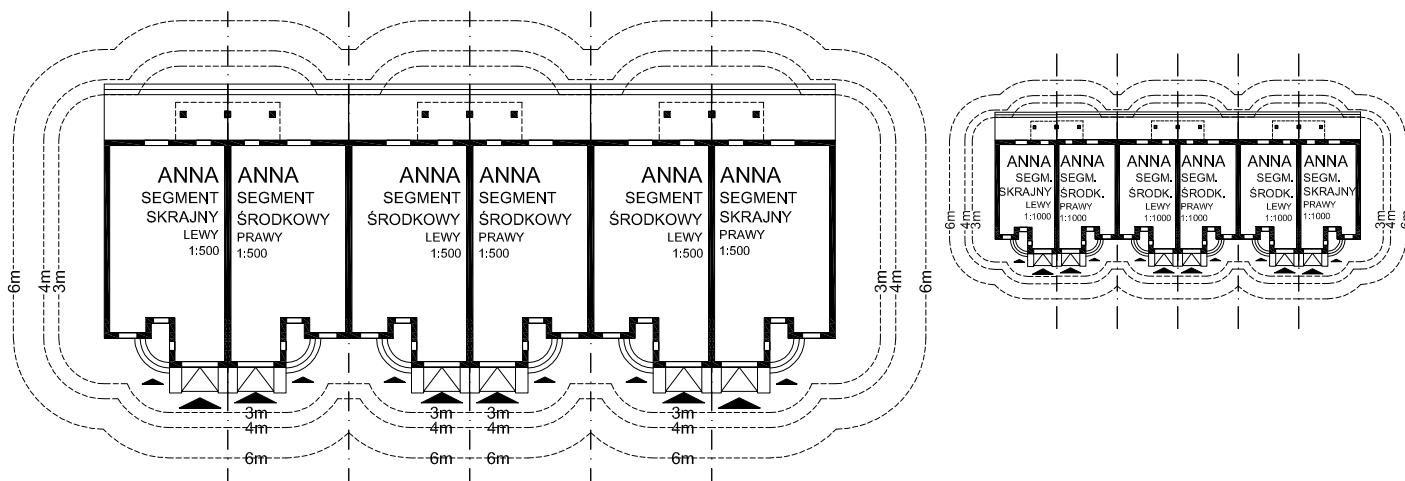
ANNA
SEGMENT
SKRAJNY
LEWY
1:500

ANNA
SEGMENT
ŚRODKOWY
PRAWY
1:500

ANNA
SEGMENT
ŚRODKOWY
LEWY
1:500

ANNA
SEGMENT
ŚRODKOWY
PRAWY
1:500

ANNA
SEGMENT
ŚRODKOWY
LEWY
1:500

ANNA
SEGMENT
SKRAJNY
PRAWY
1:500

6m 4m 3m
3m 4m 6m
3m 4m 6m
3m 4m 6m
3m 6m
3m 4m 6m

ANNA
SEGM.
SKRAJNY
LEWY
1:1000

ANNA
SEGM.
ŚRODK.
PRAWY
1:1000

ANNA
SEGM.
ŚRODK.
LEWY
1:1000

ANNA
SEGM.
ŚRODK.
PRAWY
1:1000

ANNA
SEGM.
ŚRODK.
LEWY
1:1000

ANNA
SEGM.
SKRAJNY
PRAWY
1:1000

6m 4m 3m
3m 4m 6m